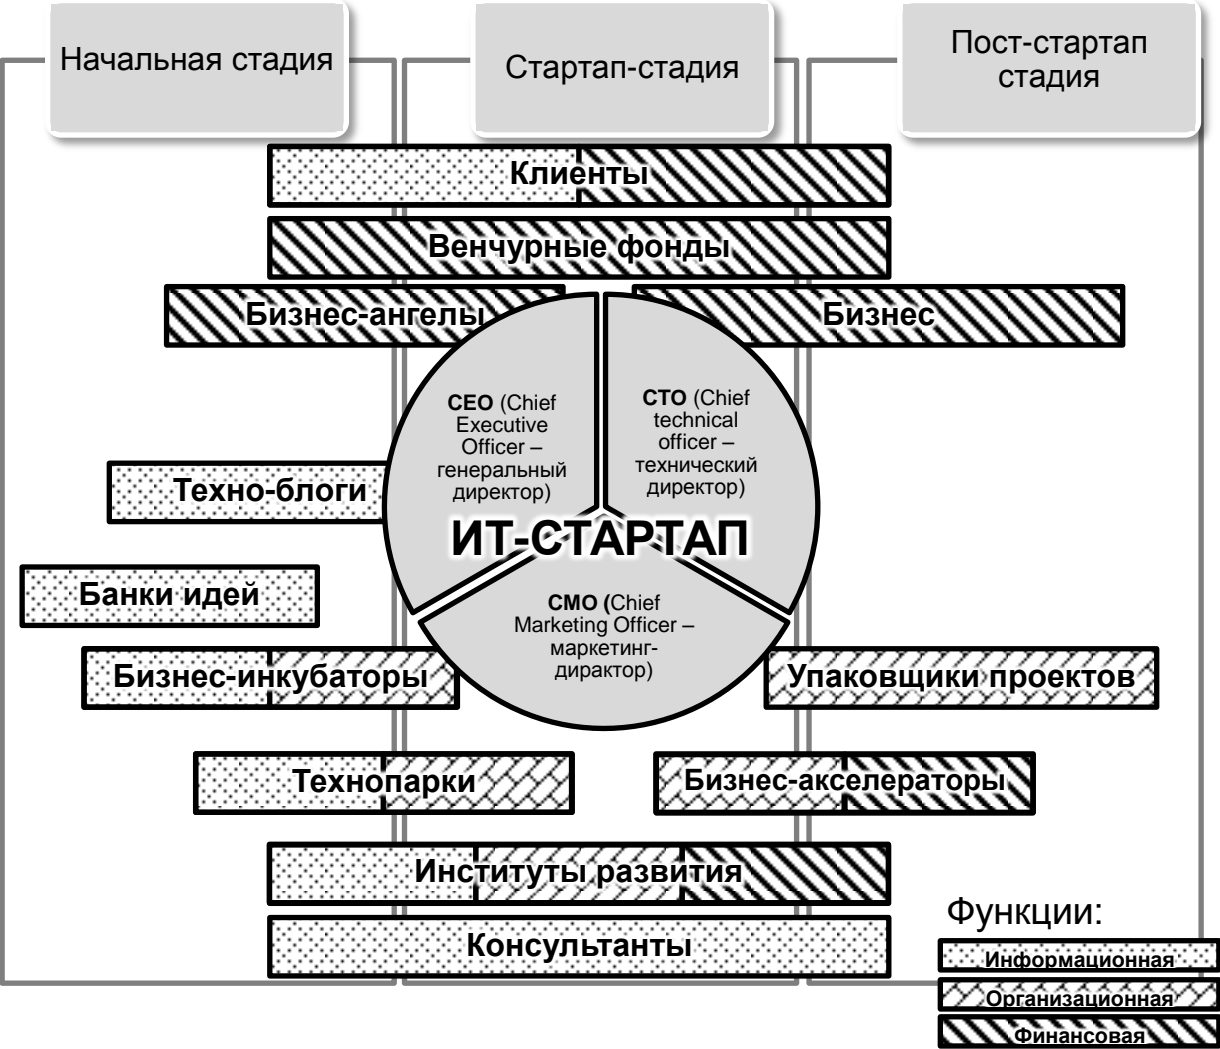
Начальная стадия

Стартап-стадия

Пост-стартап стадия

Клиенты

Венчурные фонды

Бизнес-ангелы

Бизнес

CEO (Chief Executive Officer – генеральный директор)

CTO (Chief technical officer – технический директор)

Техно-блоги

ИТ-СТАРТАП

Банки идей

CMO (Chief Marketing Officer – маркетинг-директор)

Бизнес-инкубаторы

Упаковщики проектов

Технопарки

Бизнес-акселераторы

Институты развития

Консультанты

Функции:

Информационная

Организационная

Финансовая